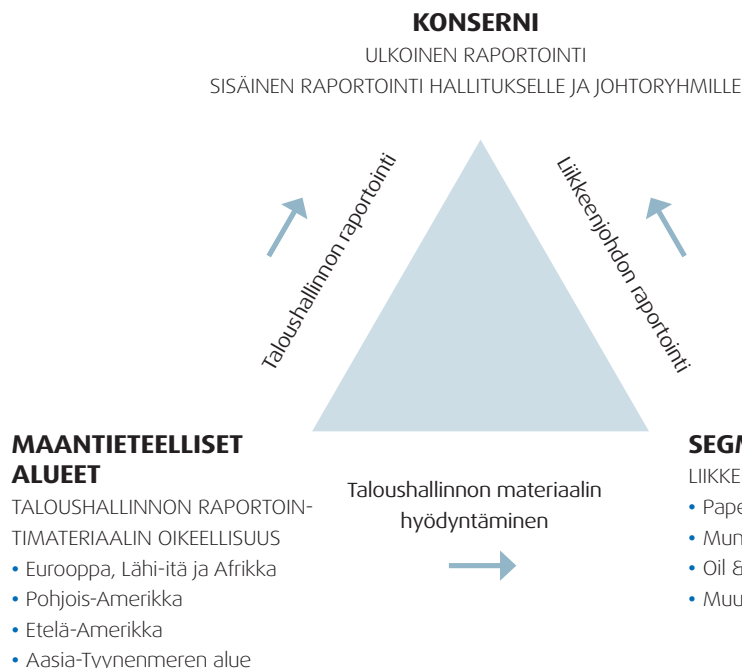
KONSERNI
ULKOINEN RAPORTOINTI
SISÄINEN RAPORTOINTI HALLITUKSELLE JA JOHTORYHMILLE

Taloushallinnon raportointi

Liikkeenjohdon raportointi

MAANTIETEELLISET ALUEET
TALOUSHALLINNON RAPORTOINTIMATERIAALIN OIKEELLISUUS
• Eurooppa, Lähi-itä ja Afrikka
• Pohjois-Amerikka
• Etelä-Amerikka
• Aasia-Tyynenmeren alue

Taloushallinnon materiaalin hyödyntäminen

SEG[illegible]
LIIKKE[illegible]
• Pape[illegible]
• Mun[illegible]
• Oil &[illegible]
• Muu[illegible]